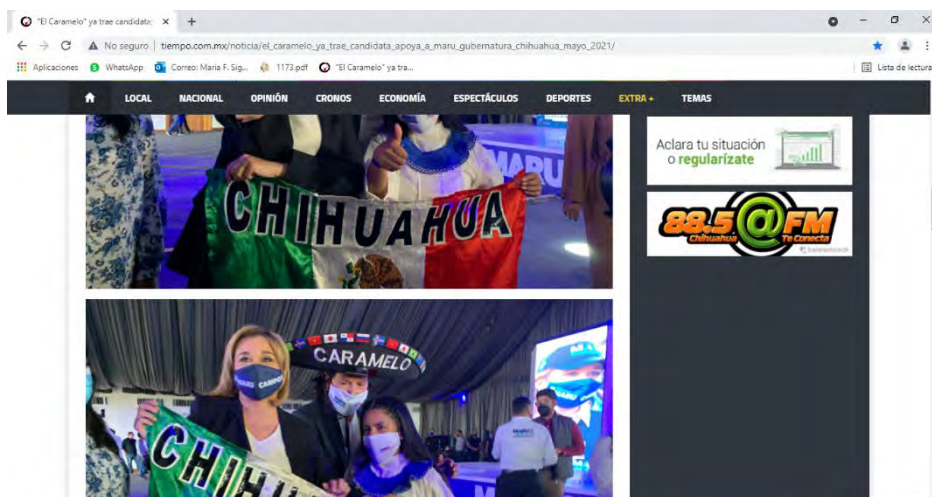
"El Caramelo" ya trae candidata ×
No seguro | tiempo.com.mx/noticia/el_caramelo_ya_trae_candidata_apoya_a_maru_gubernatura_chihuahua_mayo_2021/
Aplicaciones WhatsApp Correo: Maria F. Sig... 1173.pdf "El Caramelo" ya tra...
Lista de lectura

LOCAL NACIONAL OPINIÓN CRONOS ECONOMÍA ESPECTÁCULOS DEPORTES EXTRA + TEMAS

Aclara tu situación o regularízate

88.5 @FM Chihuahua Te Conecta

CHIHUAHUA

MARU CAMPOS

CARAMELO

CHIHU